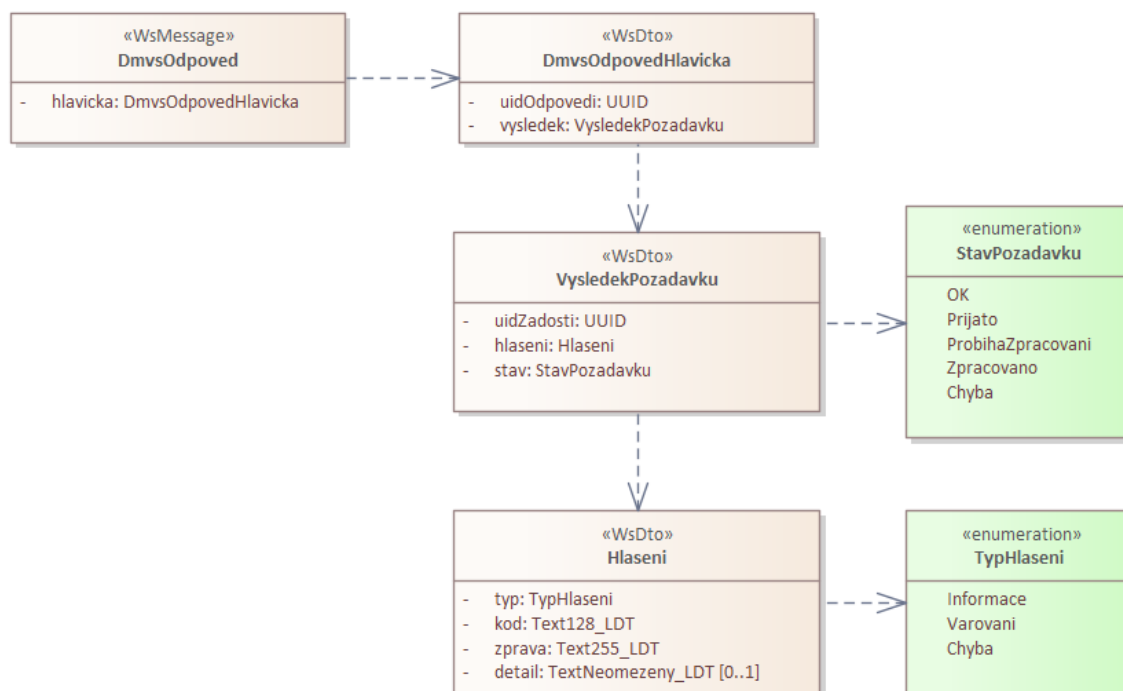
«WsMessage»
DmvsOdpoved

- hlavicka: DmvsOdpovedHlavicka

«WsDto»
DmvsOdpovedHlavicka

- uidOdpovedi: UUID
- vysledek: VysledekPozadavku

«WsDto»
VysledekPozadavku

- uidZadosti: UUID
- hlaseni: Hlaseni
- stav: StavPozadavku

«enumeration»
StavPozadavku

OK
Prijato
ProbihaZpracovani
Zpracovano
Chyba

«WsDto»
Hlaseni

- typ: TypHlaseni
- kod: Text128_LDT
- zprava: Text255_LDT
- detail: TextNeomezeny_LDT [0..1]

«enumeration»
TypHlaseni

Informace
Varovani
Chyba